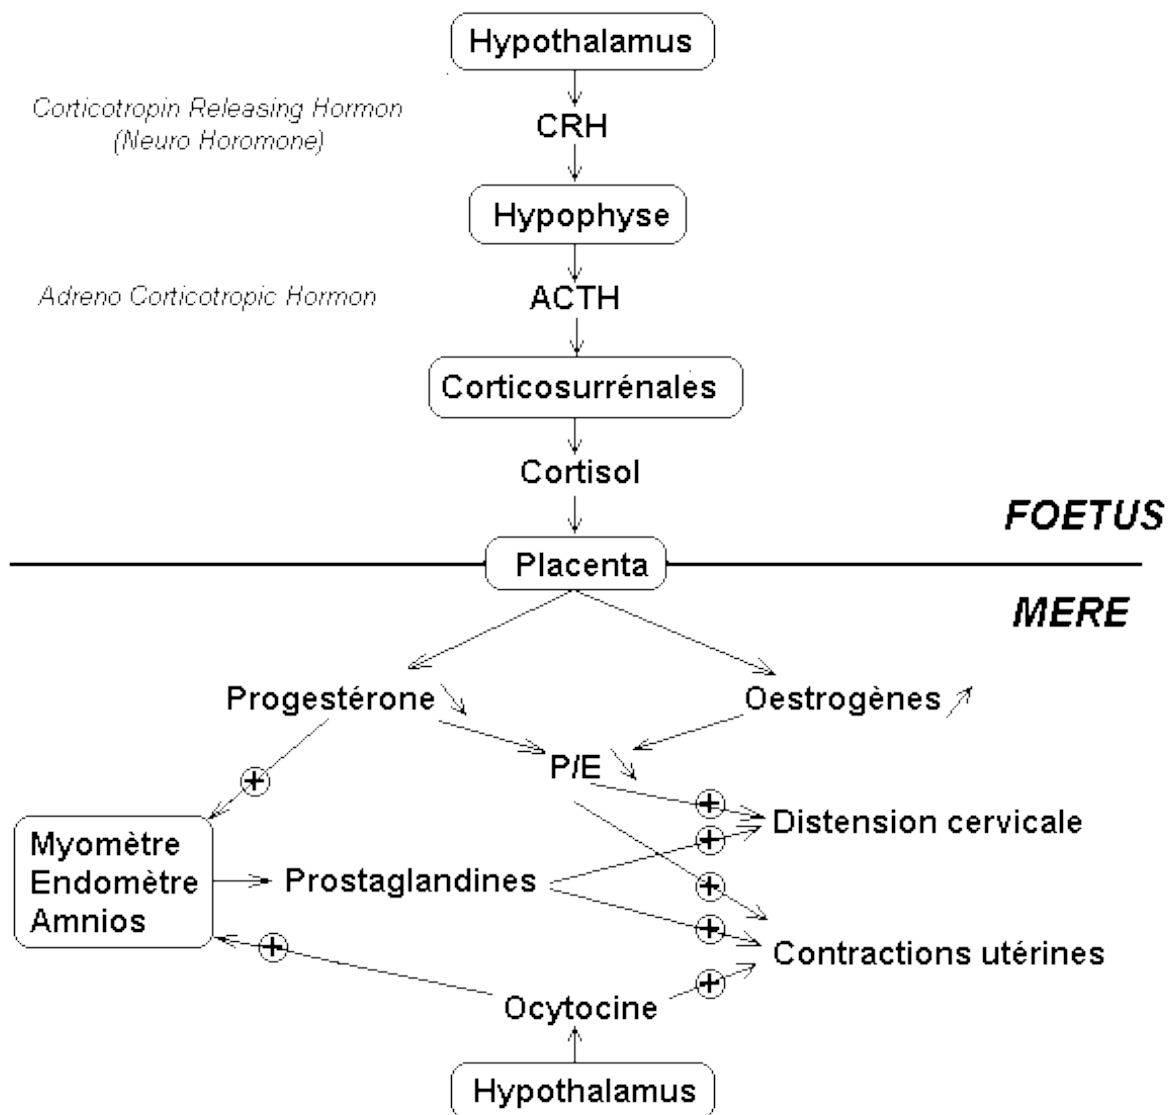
Hypothalamus

Corticotropin Releasing Hormon (Neuro Horomone)

CRH

Hypophyse

Adreno Corticotropic Hormon

ACTH

Corticosurrénales

Cortisol

FOETUS

Placenta

MERE

Progestérone ↘

Oestrogènes ↗

P/E ↘

⊕

Myomètre Endomètre Amnios

Prostaglandines

⊕ ⊕ ⊕ ⊕ ⊕ ⊕

Distension cervicale

Contractions utérines

Ocytocine

Hypothalamus